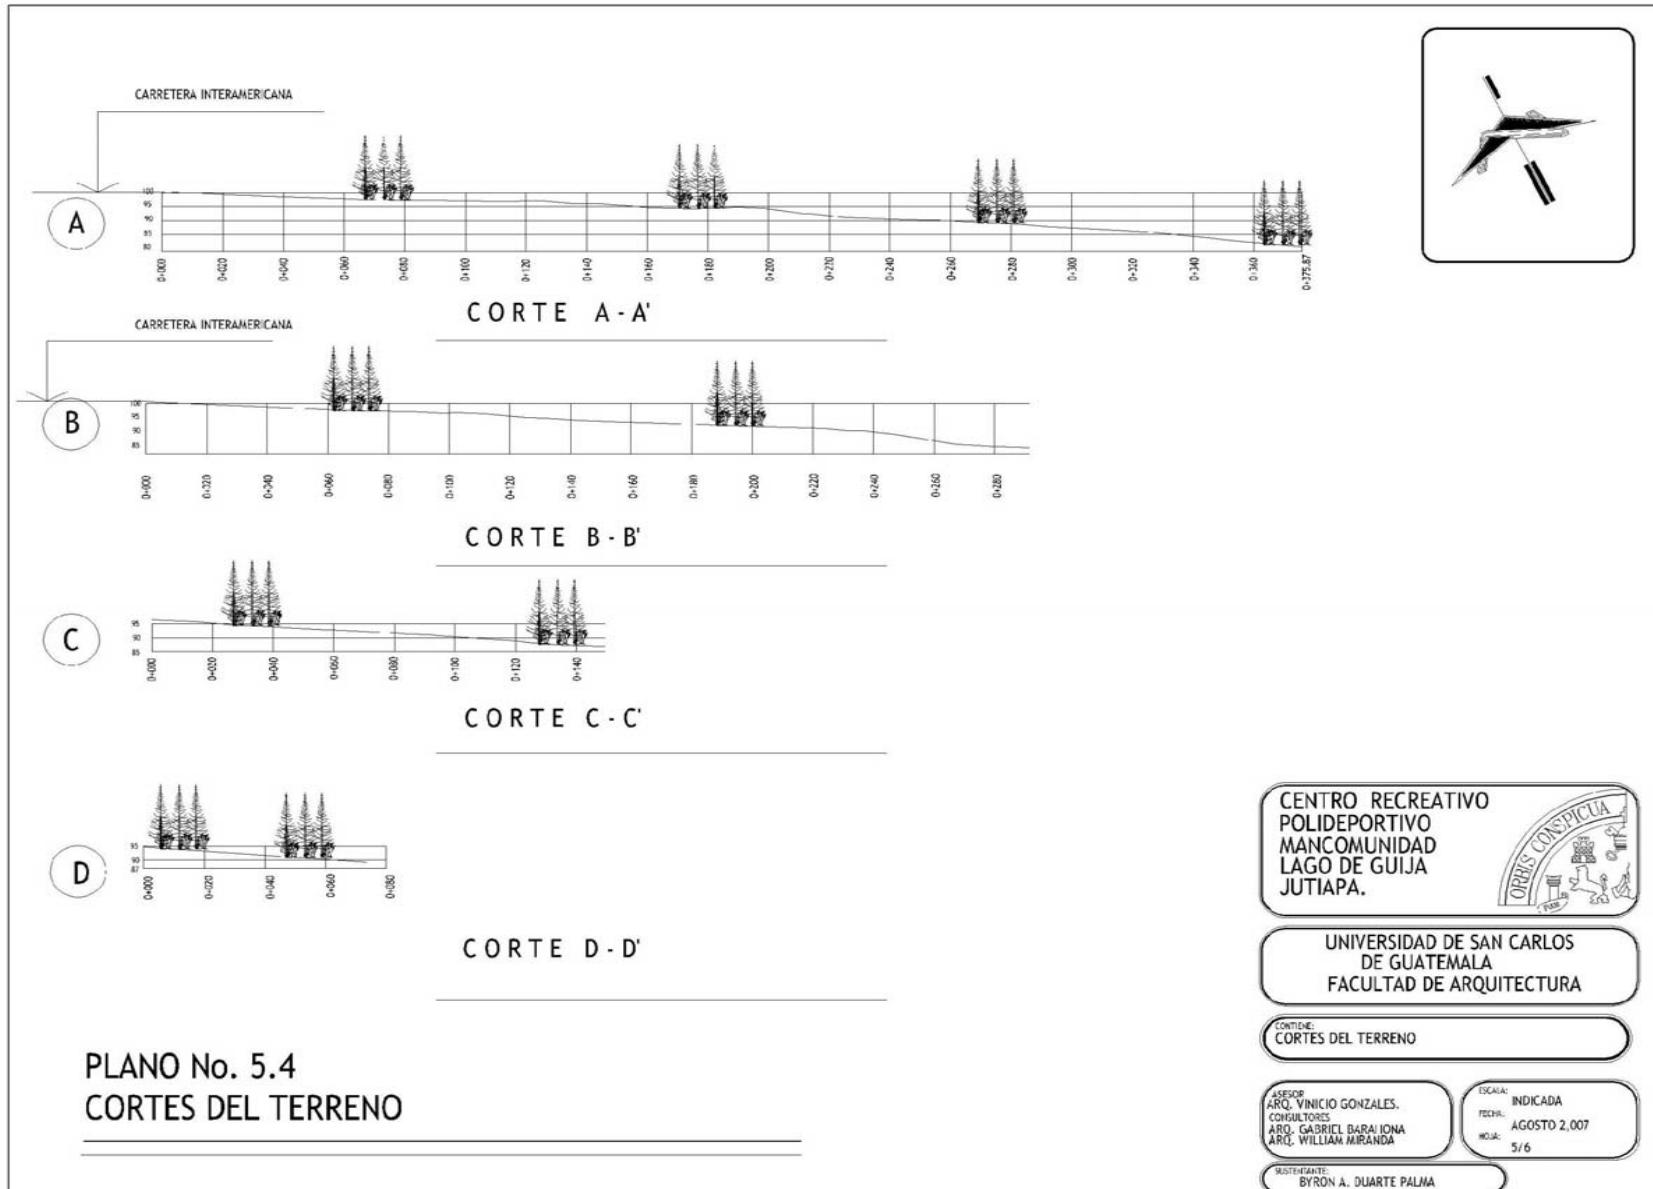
CARRETERA INTERAMERICANA

A

100
95
90
85
80

0+000 0+020 0+040 0+060 0+080 0+100 0+120 0+140 0+160 0+180 0+200 0+220 0+240 0+260 0+280 0+300 0+320 0+340 0+360 0+375.87

CORTE A-A'

CARRETERA INTERAMERICANA

B

100
95
90
85

0+000 0+020 0+040 0+060 0+080 0+100 0+120 0+140 0+160 0+180 0+200 0+220 0+240 0+260 0+280

CORTE B-B'

C

95
90
85

0+000 0+020 0+040 0+060 0+080 0+100 0+120 0+140

CORTE C-C'

D

95
90
87

0+000 0+020 0+040 0+060 0+080

CORTE D-D'

PLANO No. 5.4
CORTES DEL TERRENO

CENTRO RECREATIVO POLIDEPORTIVO MANCOMUNIDAD LAGO DE GUIJA JUTIAPA.

ORBIS CONSPICUA

UNIVERSIDAD DE SAN CARLOS DE GUATEMALA
FACULTAD DE ARQUITECTURA

CONTIENE:
CORTES DEL TERRENO

ASESOR
ARQ. VINICIO GONZALES.
CONSULTORES
ARQ. GABRIEL BARAHONA
ARQ. WILLIAM MIRANDA

ESCALA: INDICADA
FECHA: AGOSTO 2,007
HOJA: 5/6

SUSTENTANTE:
BYRON A. DUARTE PALMA